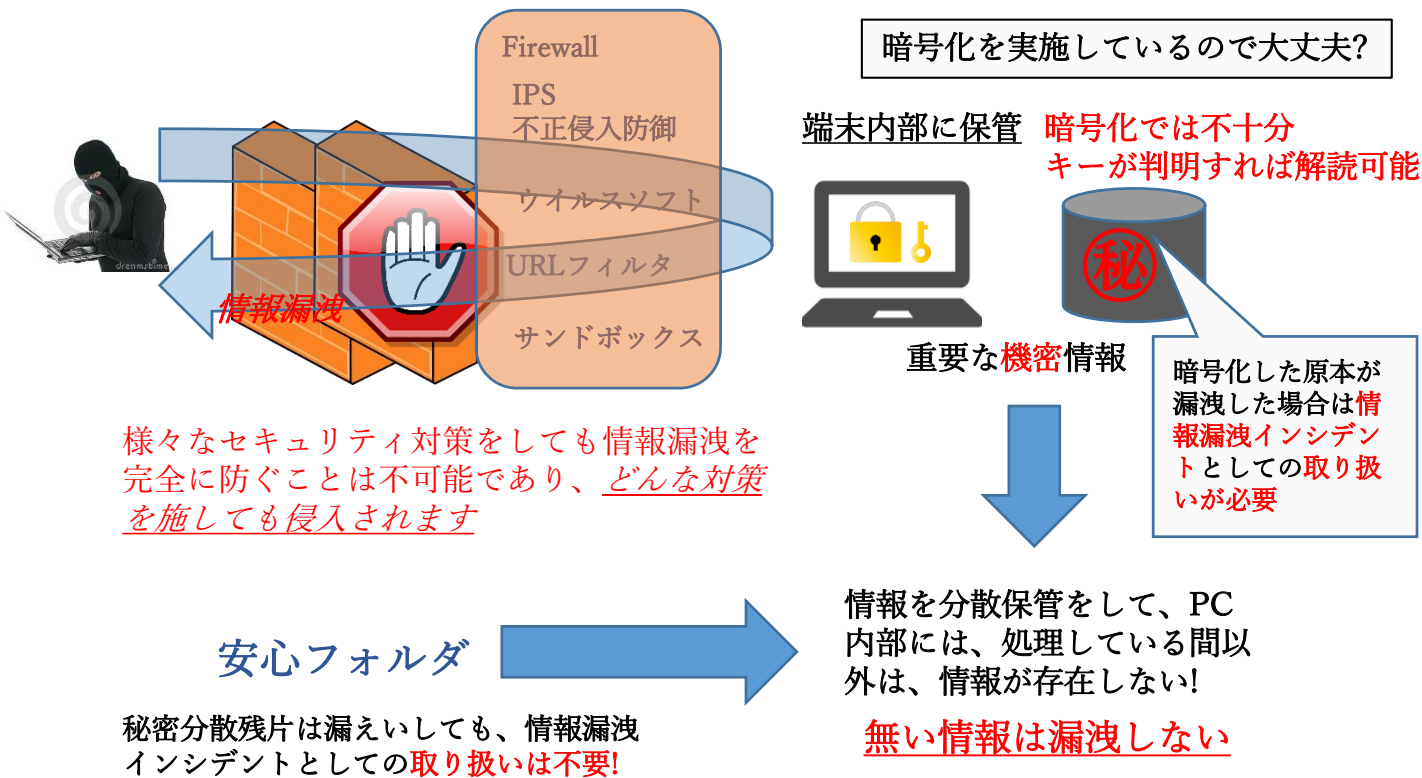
Firewall

IPS
不正侵入防御

ウイルスソフト

URLフィルタ

サンドボックス

dreamstime

情報漏洩

暗号化を実施しているので大丈夫?

端末内部に保管

暗号化では不十分
キーが判明すれば解読可能

秘

重要な機密情報

暗号化した原本が漏洩した場合は情報漏洩インシデントとしての取り扱いが必要

様々なセキュリティ対策をしても情報漏洩を完全に防ぐことは不可能であり、どんな対策を施しても侵入されます

安心フォルダ

情報を分散保管をして、PC内部には、処理している間以外は、情報が存在しない!

秘密分散残片は漏えいしても、情報漏洩インシデントとしての取り扱いは不要!

無い情報は漏洩しない